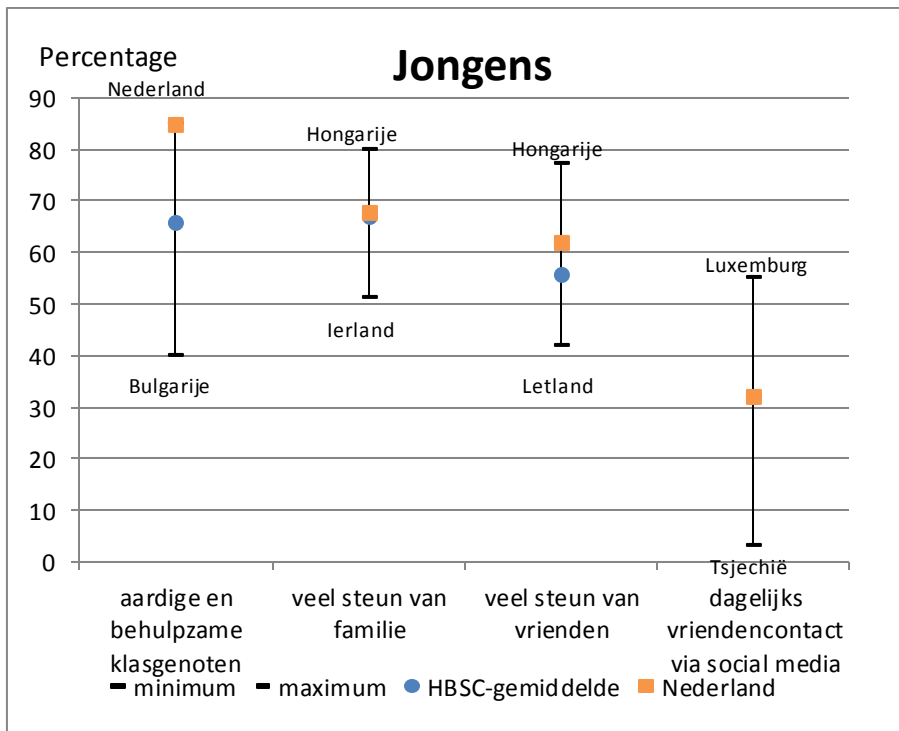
Percentage

Jongens

90
80
70
60
50
40
30
20
10
0

Nederland
Hongarije
Hongarije
Luxemburg
Ierland
Bulgarije
Letland
Tsjechië

aardige en behulpzame klasgenoten
veel steun van familie
veel steun van vrienden
dagelijks vriendencontact via social media

minimum
maximum
HBSC-gemiddelde
Nederland